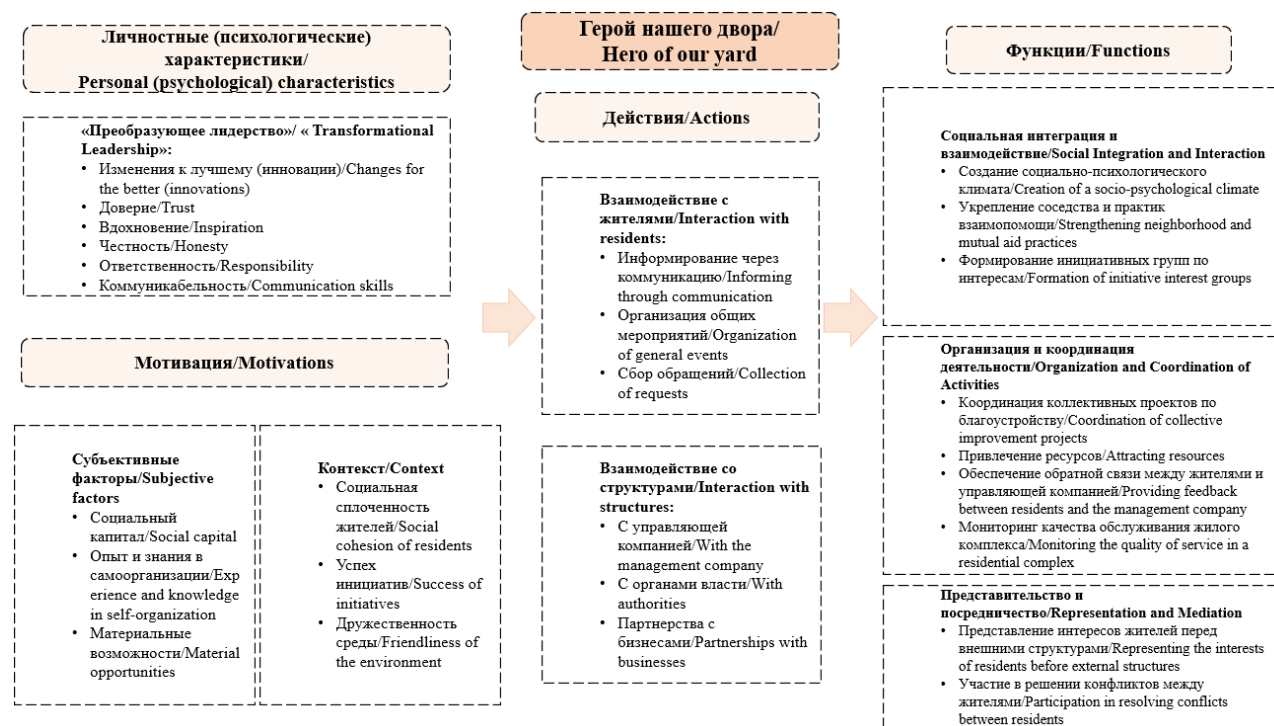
Личностные (психологические) характеристики/ Personal (psychological) characteristics

«Преобразующее лидерство»/ « Transformational Leadership»:
• Изменения к лучшему (инновации)/Changes for the better (innovations)
• Доверие/Trust
• Вдохновение/Inspiration
• Честность/Honesty
• Ответственность/Responsibility
• Коммуникабельность/Communication skills

Мотивация/Motivations

Субъективные факторы/Subjective factors
• Социальный капитал/Social capital
• Опыт и знания в самоорганизации/Experience and knowledge in self-organization
• Материальные возможности/Material opportunities

Контекст/Context
• Социальная сплоченность жителей/Social cohesion of residents
• Успех инициатив/Success of initiatives
• Дружественность среды/Friendliness of the environment

Герой нашего двора/ Hero of our yard

Действия/Actions

Взаимодействие с жителями/Interaction with residents:
• Информирование через коммуникацию/Informing through communication
• Организация общих мероприятий/Organization of general events
• Сбор обращений/Collection of requests

Взаимодействие со структурами/Interaction with structures:
• С управляющей компанией/With the management company
• С органами власти/With authorities
• Партнерства с бизнесами/Partnerships with businesses

Функции/Functions

Социальная интеграция и взаимодействие/Social Integration and Interaction
• Создание социально-психологического климата/Creation of a socio-psychological climate
• Укрепление соседства и практик взаимопомощи/Strengthening neighborhood and mutual aid practices
• Формирование инициативных групп по интересам/Formation of initiative interest groups

Организация и координация деятельности/Organization and Coordination of Activities
• Координация коллективных проектов по благоустройству/Coordination of collective improvement projects
• Привлечение ресурсов/Attracting resources
• Обеспечение обратной связи между жителями и управляющей компанией/Providing feedback between residents and the management company
• Мониторинг качества обслуживания жилого комплекса/Monitoring the quality of service in a residential complex

Представительство и посредничество/Representation and Mediation
• Представление интересов жителей перед внешними структурами/Representing the interests of residents before external structures
• Участие в решении конфликтов между жителями/Participation in resolving conflicts between residents